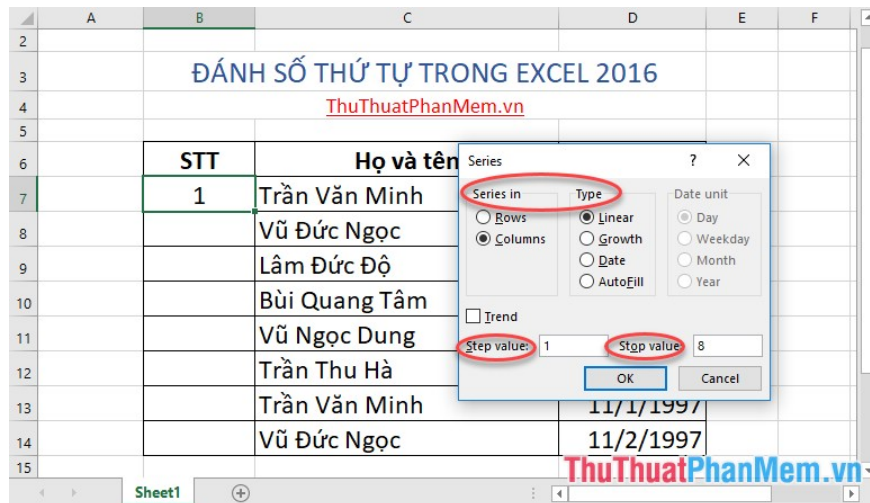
|  | A | B | C | D | E | F |
|---|---|---|---|---|---|---|
| 2 |  |  |  |  |  |  |
| 3 |  | ĐÁNH SỐ THỨ TỰ TRONG EXCEL 2016 |  |  |  |  |
| 4 |  | ThuThuatPhanMem.vn |  |  |  |  |
| 5 |  |  |  |  |  |  |
| 6 |  | STT | Họ và tên |  |  |  |
| 7 |  | 1 | Trần Văn Minh |  |  |  |
| 8 |  |  | Vũ Đức Ngọc |  |  |  |
| 9 |  |  | Lâm Đức Độ |  |  |  |
| 10 |  |  | Bùi Quang Tâm |  |  |  |
| 11 |  |  | Vũ Ngọc Dung |  |  |  |
| 12 |  |  | Trần Thu Hà |  |  |  |
| 13 |  |  | Trần Văn Minh | 11/1/1997 |  |  |
| 14 |  |  | Vũ Đức Ngọc | 11/2/1997 |  |  |
| 15 |  |  |  |  |  |  |

Series
?
Series in
Rows
Columns
Type
Linear
Growth
Date
AutoFill
Date unit
Day
Weekday
Month
Year
Trend
Step value: 1
Stop value: 8
OK
Cancel

Sheet1

ThuThuatPhanMem.vn